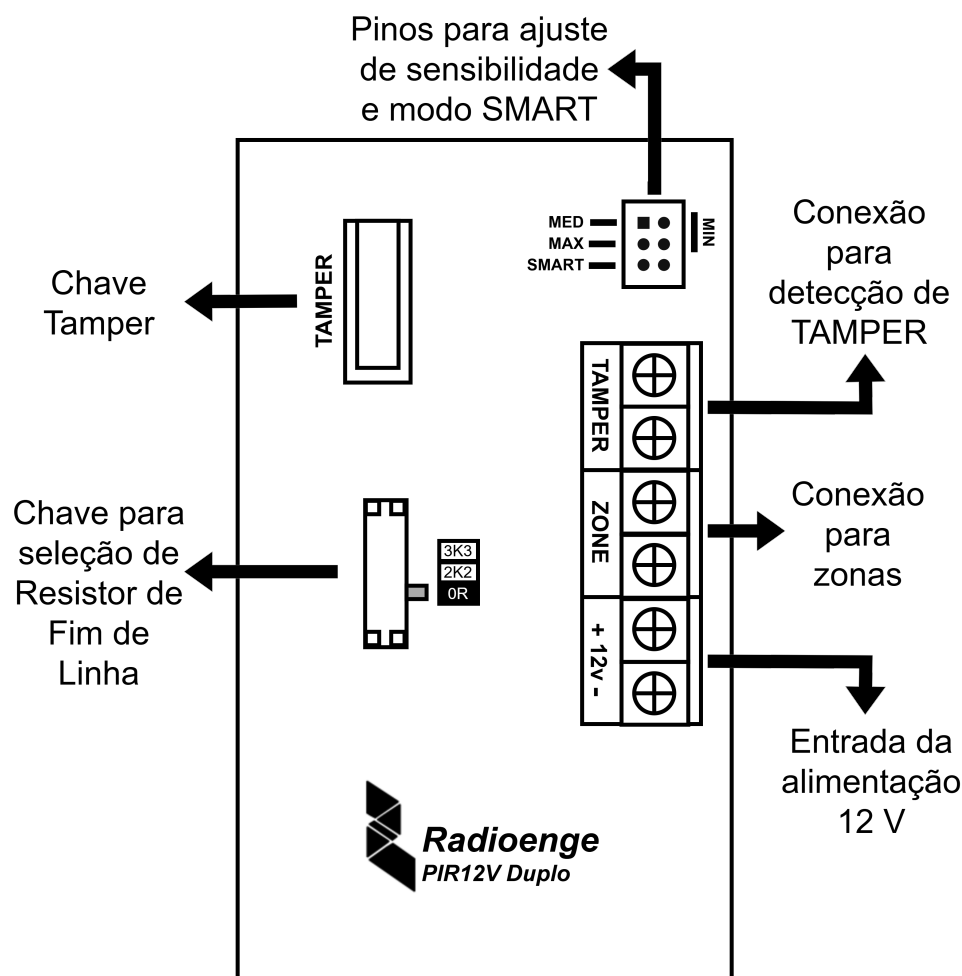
Pinos para ajuste de sensibilidade e modo SMART

MED
MAX
SMART
MIN

Conexão para detecção de TAMPER

Chave Tamper

TAMPER

TAMPER

Chave para seleção de Resistor de Fim de Linha

3K3
2K2
0R

ZONE

Conexão para zonas

+ 12v -

Entrada da alimentação 12 V

Radioenge
PIR12V Duplo